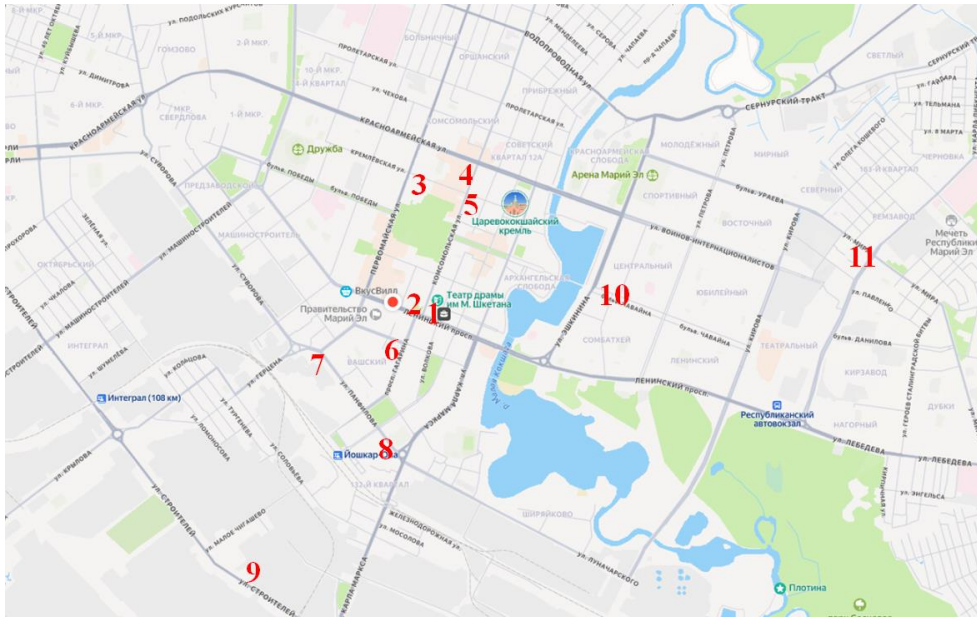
ул. Подольских курсантов
Гомзово
2-й мкр.
10-й мкр.
Больничный
Пролетарская ул.
ул. Серова
ул. Чапаева
Водопроводная ул.
ул. Димитрова
6-й мкр.
мкр. Свердлова
1-й мкр.
ул. Чехова
4-й квартал
Оршанский
Прибрежный
Сернурский тракт
Светлый
ул. Гагарина
ул. Тельмана
Красноармейская ул.
Пролетарская ул.
Комсомольский
Советский квартал 12А
Молодёжный
Мирный
ул. Олега Кошевого
Дружба
Кремлёвская ул.
бульв. Победы
Краснофлотская слобода
Арена Марий Эл
16-й квартал
Предзаводской
бульв. Победы
3
4
5
Спортивный
бульв. Урмеева
Северный
Царевококшайский кремль
Восточный
Вемзавод
Мечеть Республики Марий Эл
ул. Строителей
ул. Машиностроителей
Машиностроитель
Октябрьский
ул. Суворова
ул. Воинов-Интернационалистов
11
ВкусВилл
Театр драмы им М. Шкетана
Архангельская слобода
Центральный
Правительство Марий Эл
2
1
10
Юбилейный
Интеграл
ул. Чехова
Ленинский просп.
бульв. Чавайна
ул. Павленко
ул. Мира
бульв. Данилова
Театральный
7
6
Вашский
Сомбатхей
Ленинский
Ленинский просп.
Кирзавод
Интеграл (108 км)
ул. Пирогова
ул. Первомайская
ул. Комсомольская
ул. Вознесенская
ул. Эшкинина
Республиканский автовокзал
Дубки
8
Йошкар-Ола
ул. Карла Маркса
Нагорный
ул. Лебедева
ул. Лебедева
13-й квартал
ул. Крылова
ул. Строителей
ул. Малое Чигашево
Железнодорожная ул.
ул. Мосолова
ул. Луначарского
Ширяково
ул. Энгельса
9
ул. Строителей
Плотина